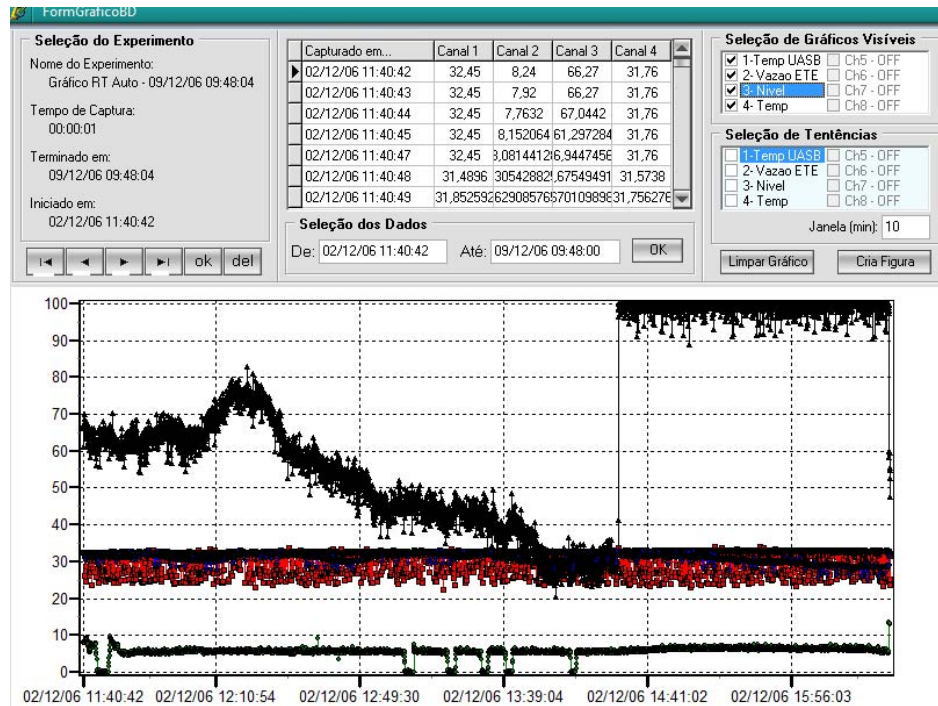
FormGraficoBD

Seleção do Experimento
Nome do Experimento:
Gráfico RT Auto - 09/12/06 09:48:04
Tempo de Captura:
00:00:01
Terminado em:
09/12/06 09:48:04
Iniciado em:
02/12/06 11:40:42

ok del

| Capturado em... | Canal 1 | Canal 2 | Canal 3 | Canal 4 |
|---|---|---|---|---|
| 02/12/06 11:40:42 | 32,45 | 8,24 | 66,27 | 31,76 |
| 02/12/06 11:40:43 | 32,45 | 7,92 | 66,27 | 31,76 |
| 02/12/06 11:40:44 | 32,45 | 7,7632 | 67,0442 | 31,76 |
| 02/12/06 11:40:45 | 32,45 | 8,152064 | 61,297284 | 31,76 |
| 02/12/06 11:40:47 | 32,45 | 3,0814412 | 6,9447456 | 31,76 |
| 02/12/06 11:40:48 | 31,4896 | 30542882 | ,67549491 | 31,5738 |
| 02/12/06 11:40:49 | 31,852592 | 62908576 | 57010989 | 31,756276 |

Seleção dos Dados
De: 02/12/06 11:40:42 Até: 09/12/06 09:48:00 OK

Seleção de Gráficos Visíveis
1-Temp UASB Ch5 - OFF
2- Vazao ETE Ch6 - OFF
3- Nivel Ch7 - OFF
4- Temp Ch8 - OFF

Seleção de Tentências
1-Temp UASB Ch5 - OFF
2- Vazao ETE Ch6 - OFF
3- Nivel Ch7 - OFF
4- Temp Ch8 - OFF
Janela (min): 10

Limpar Gráfico Cria Figura

100
90
80
70
60
50
40
30
20
10
0

02/12/06 11:40:42 02/12/06 12:10:54 02/12/06 12:49:30 02/12/06 13:39:04 02/12/06 14:41:02 02/12/06 15:56:03